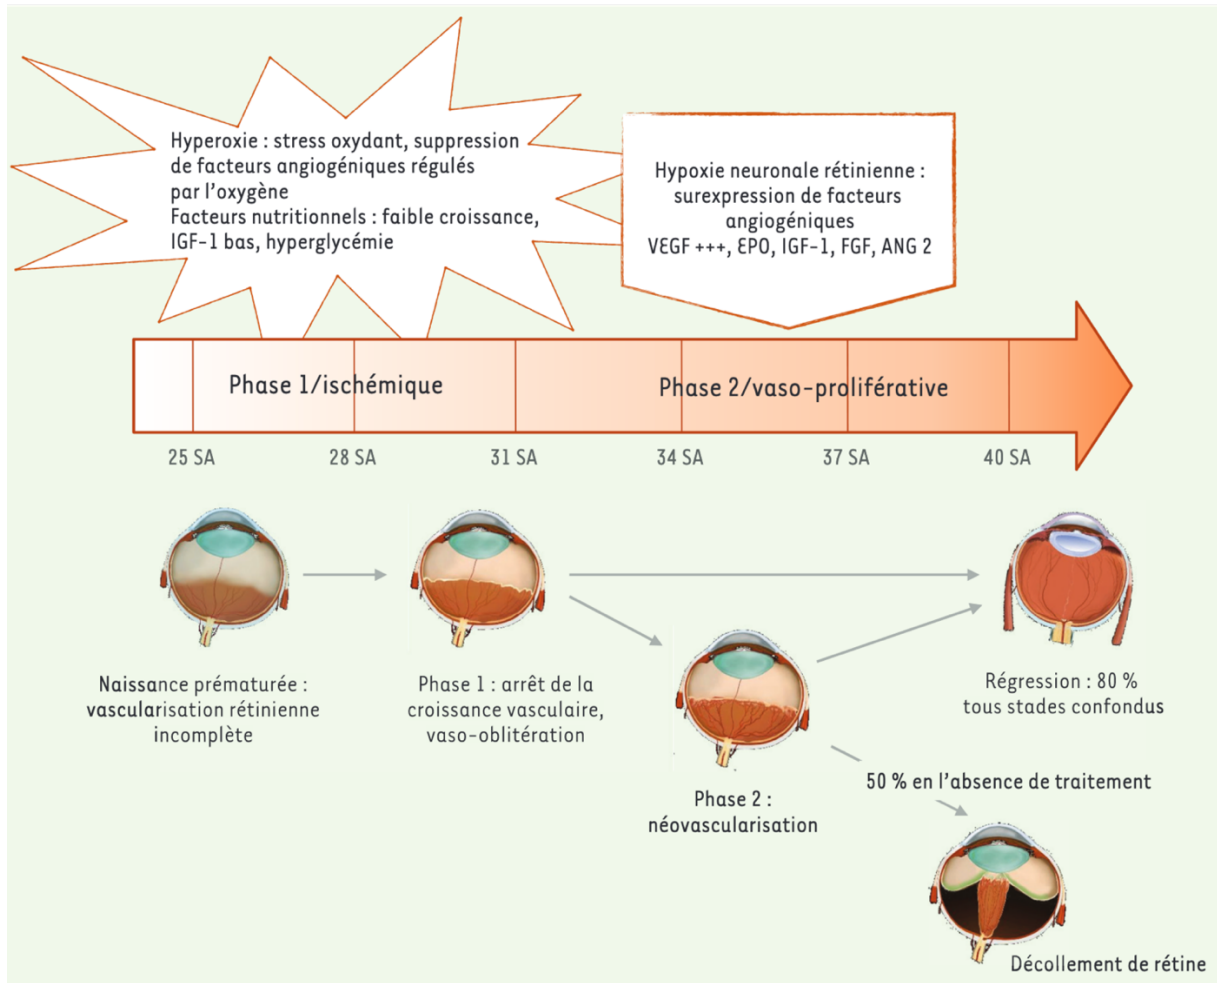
Hyperoxie : stress oxydant, suppression de facteurs angiogéniques régulés par l'oxygène
Facteurs nutritionnels : faible croissance, IGF-1 bas, hyperglycémie

Hypoxie neuronale rétinienne : surexpression de facteurs angiogéniques
VEGF +++, EPO, IGF-1, FGF, ANG 2

Phase 1/ischémique

Phase 2/vaso-proliférative

25 SA
28 SA
31 SA
34 SA
37 SA
40 SA

Naissance prématurée : vascularisation rétinienne incomplète

Phase 1 : arrêt de la croissance vasculaire, vaso-oblitération

Phase 2 : néovascularisation

Régression : 80 % tous stades confondus

50 % en l'absence de traitement

Décollement de rétine